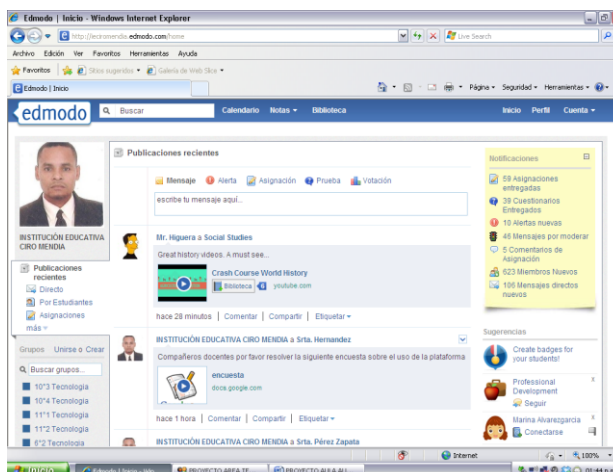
Edmodo | Inicio - Windows Internet Explorer

http://ecirmendia.edmodo.com/home

Live Search

Archivo Edición Ver Favoritos Herramientas Ayuda

Favoritos Sitios sugeridos Galería de Web Slice

Edmodo | Inicio

Página Seguridad Herramientas

edmodo Buscar Calendario Notas Biblioteca Inicio Perfil Cuenta

INSTITUCIÓN EDUCATIVA CIRO MENDIA

Publicaciones recientes
Directo
Por Estudiantes
Asignaciones
más

Grupos Unirse o Crear

Buscar grupos...

10°3 Tecnologia
10°4 Tecnologia
11°1 Tecnologia
11°2 Tecnologia
6°2 Tecnologia

Publicaciones recientes

Mensaje Alerta Asignación Prueba Votación

escribe tu mensaje aquí...

Mr. Higuera a Social Studies

Great history videos. A must see...

Crash Course World History
Biblioteca youtube.com

hace 28 minutos | Comentar | Compartir | Etiquetar

INSTITUCIÓN EDUCATIVA CIRO MENDIA a Srta. Hernandez

Compañeros docentes por favor resolver la siguiente encuesta sobre el uso de la plataforma

encuesta
docs.google.com

hace 1 hora | Comentar | Compartir | Etiquetar

INSTITUCIÓN EDUCATIVA CIRO MENDIA a Srta. Pérez Zapata

Notificaciones

59 Asignaciones entregadas
39 Cuestionarios Entregados
10 Alertas nuevas
46 Mensajes por moderar
5 Comentarios de Asignación
623 Miembros Nuevos
106 Mensajes directos nuevos

Sugerencias

Create badges for your students!

Professional Development
Seguir

Marina Alvarezgarcia
Conectarse

Internet 100%

Inicio Edmodo | Inicio - Win... PROYECTO AREA TE... PROYECTO AULA AU...